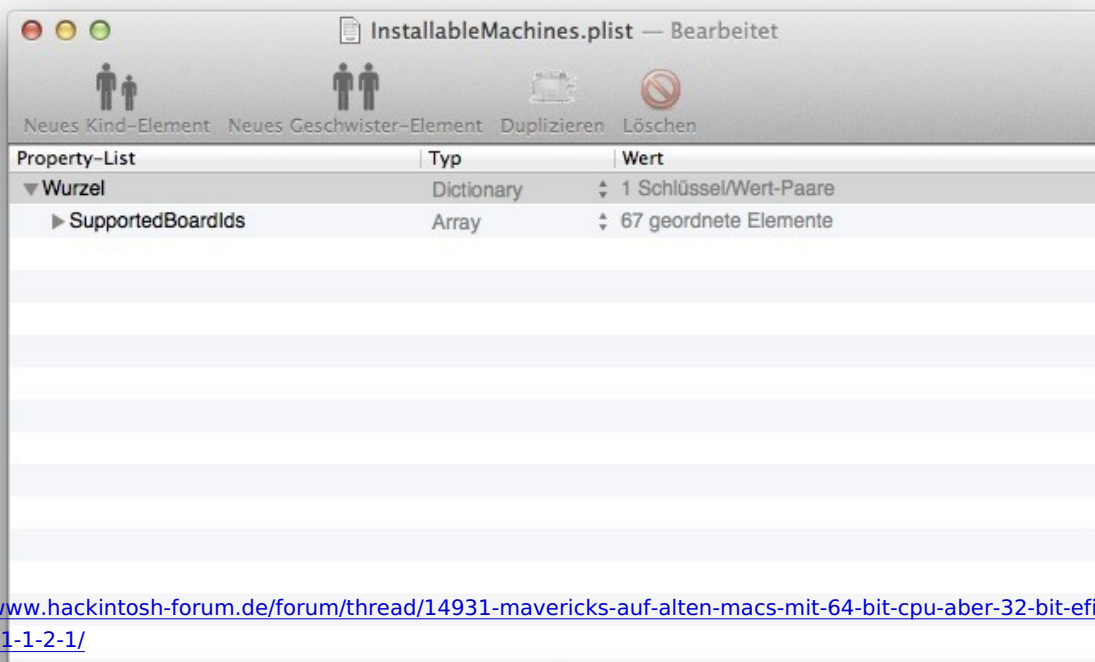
InstallableMachines.plist — Bearbeitet

Neues Kind-Element Neues Geschwister-Element Duplizieren Löschen

| Property-List | Typ | Wert |
|---|---|---|
| ▼Wurzel | Dictionary | 1 Schlüssel/Wert-Paare |
| ▶SupportedBoardIds | Array | 67 geordnete Elemente |

ww.hackintosh-forum.de/forum/thread/14931-mavericks-auf-alten-macs-mit-64-bit-cpu-aber-32-bit-efi
1-1-2-1/